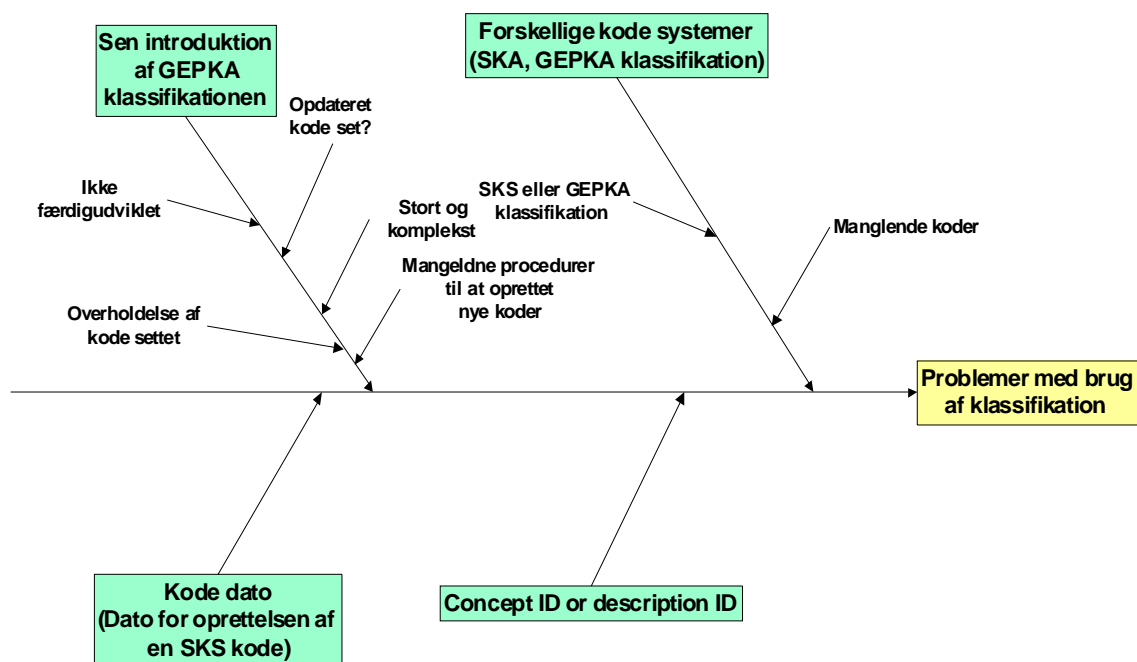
Sen introduktion af GEPKA klassifikationen

Opdateret kode set?

Ikke færdigudviklet

Stort og komplekst

Mangeldne procedurer til at oprettet nye koder

Overholdelse af kode settet

Forskellige kode systemer (SKA, GEPKA klassifikation)

SKS eller GEPKA klassifikation

Manglende koder

Problemer med brug af klassifikation

Kode dato (Dato for oprettelsen af en SKS kode)

Concept ID or description ID